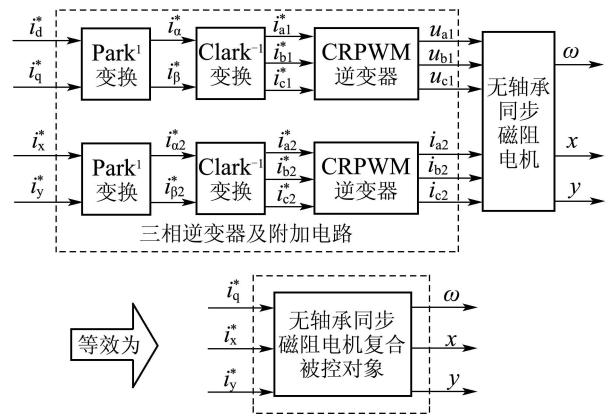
$i_d^*$
$i_q^*$
Park$^1$ 变换
$i_\alpha^*$
$i_\beta^*$
Clark$^{-1}$ 变换
$i_{a1}^*$
$i_{b1}^*$
$i_{c1}^*$
CRPWM 逆变器
$u_{a1}$
$u_{b1}$
$u_{c1}$
无轴承同步磁阻电机
$\omega$
$i_x^*$
$i_y^*$
Park$^1$ 变换
$i_{\alpha2}^*$
$i_{\beta2}^*$
Clark$^{-1}$ 变换
$i_{a2}^*$
$i_{b2}^*$
$i_{c2}^*$
CRPWM 逆变器
$i_{a2}$
$i_{b2}$
$i_{c2}$
$x$
$y$
三相逆变器及附加电路

等效为
$i_q^*$
$i_x^*$
$i_y^*$
无轴承同步磁阻电机复合被控对象
$\omega$
$x$
$y$